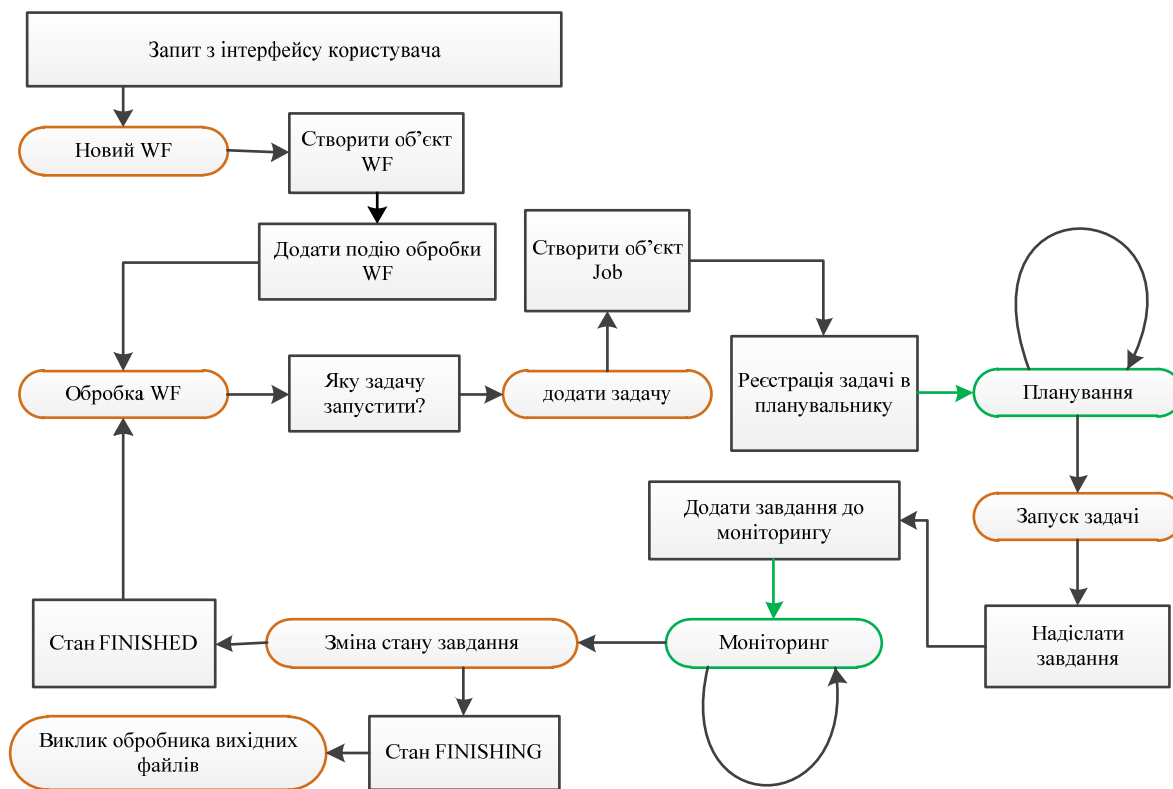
Запит з інтерфейсу користувача

Новий WF

Створити об’єкт WF

Додати подію обробки WF

Створити об’єкт Job

Обробка WF

Яку задачу запустити?

додати задачу

Реєстрація задачі в планувальнику

Планування

Запуск задачі

Додати завдання до моніторингу

Надіслати завдання

Стан FINISHED

Зміна стану завдання

Моніторинг

Виклик обробника вихідних файлів

Стан FINISHING